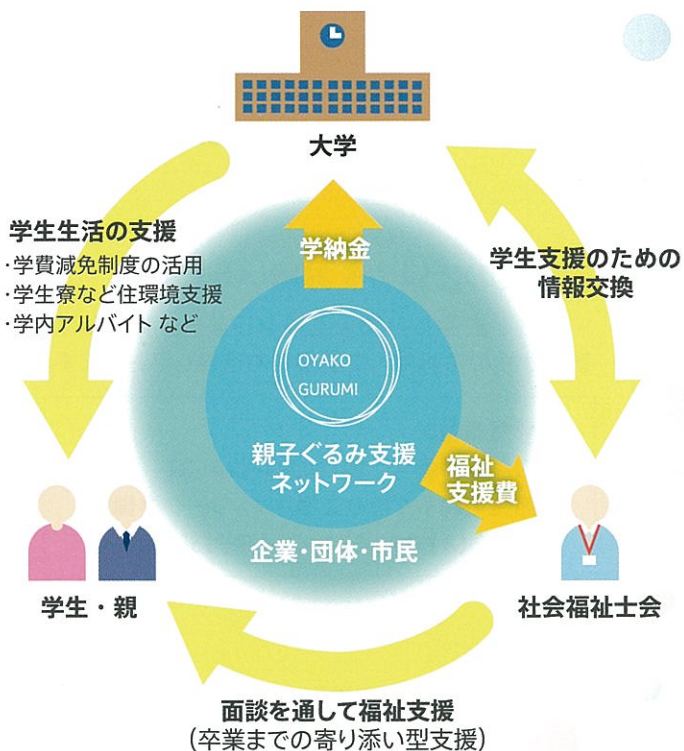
大学

学生生活の支援
・学費減免制度の活用
・学生寮など住環境支援
・学内アルバイト など

学納金

学生支援のための情報交換

OYAKO GURUMI

親子ぐるみ支援ネットワーク

福祉支援費

企業・団体・市民

学生・親

社会福祉士会

面談を通して福祉支援
(卒業までの寄り添い型支援)